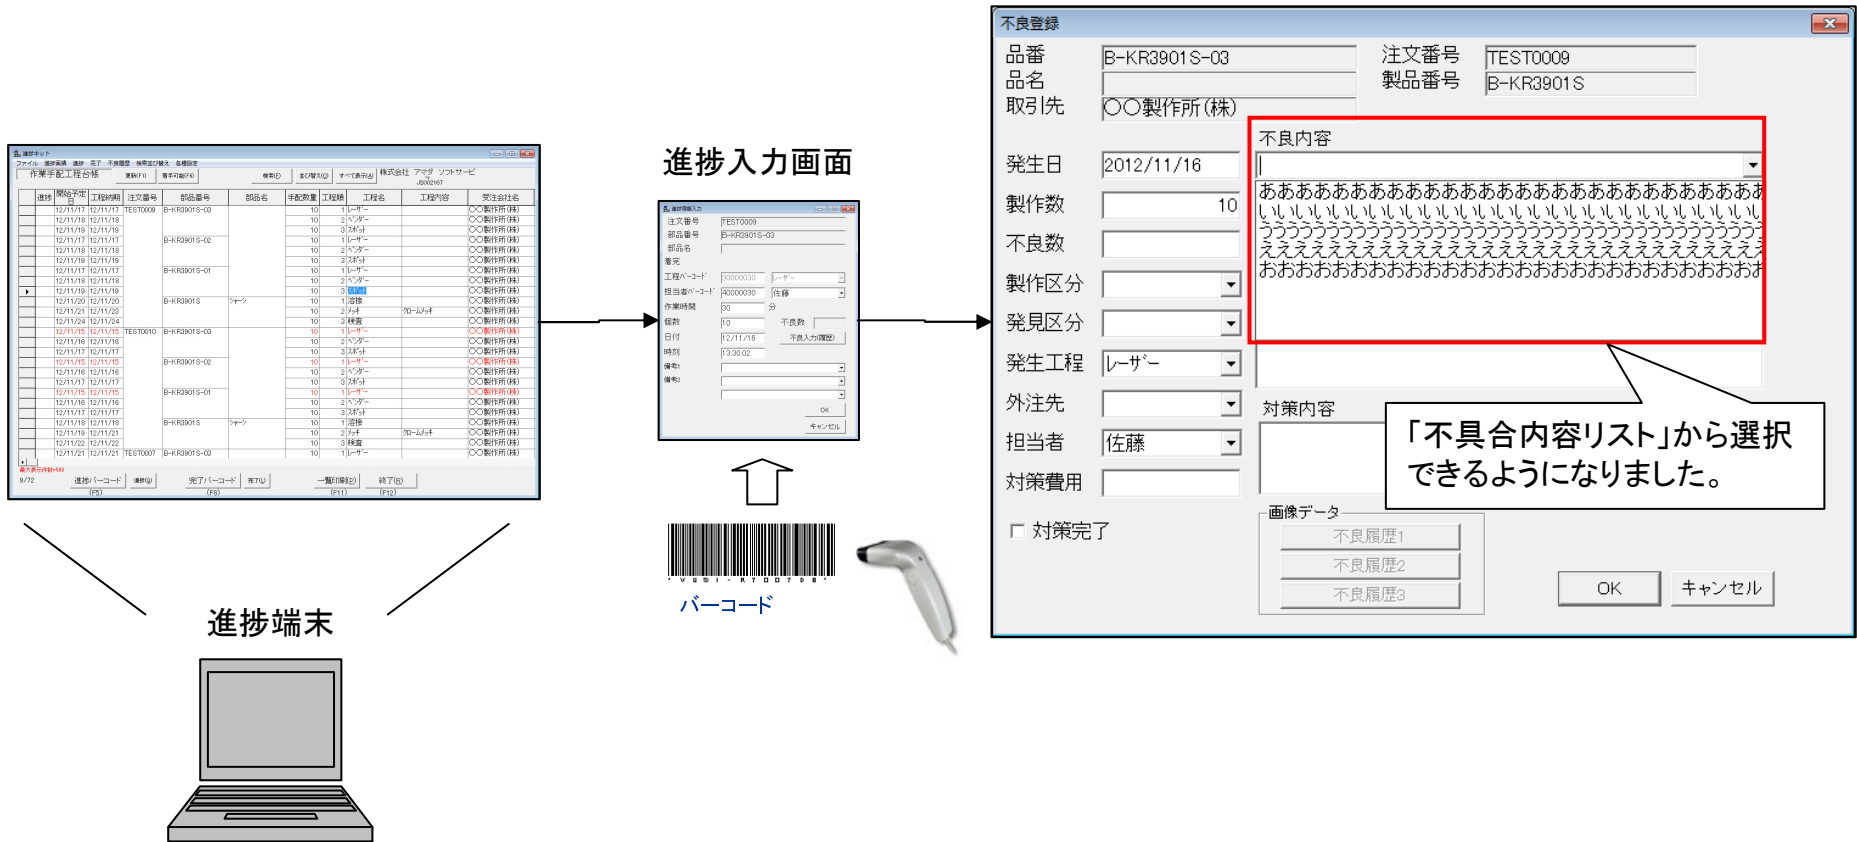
不良登録

品番 B-KR3901S-03
品名
取引先 ○○製作所(株)
注文番号 TEST0009
製品番号 B-KR3901S

不良内容
あああああああああああああああああああああああああああ
いいいいいいいいいいいいいいいいいいいいいいいいいいい
ううううううううううううううううううううううううううう
えええええええええええええええええええええええええええ
おおおおおおおおおおおおおおおおおおおおおおおおおおお

発生日 2012/11/16
製作数 10
不良数
製作区分
発見区分
発生工程 レーザー
外注先
担当者 佐藤
対策費用
対策内容
□ 対策完了

画像データ
不良履歴1
不良履歴2
不良履歴3

OK
キャンセル

「不具合内容リスト」から選択できるようになりました。

進捗入力画面

進捗端末

バーコード